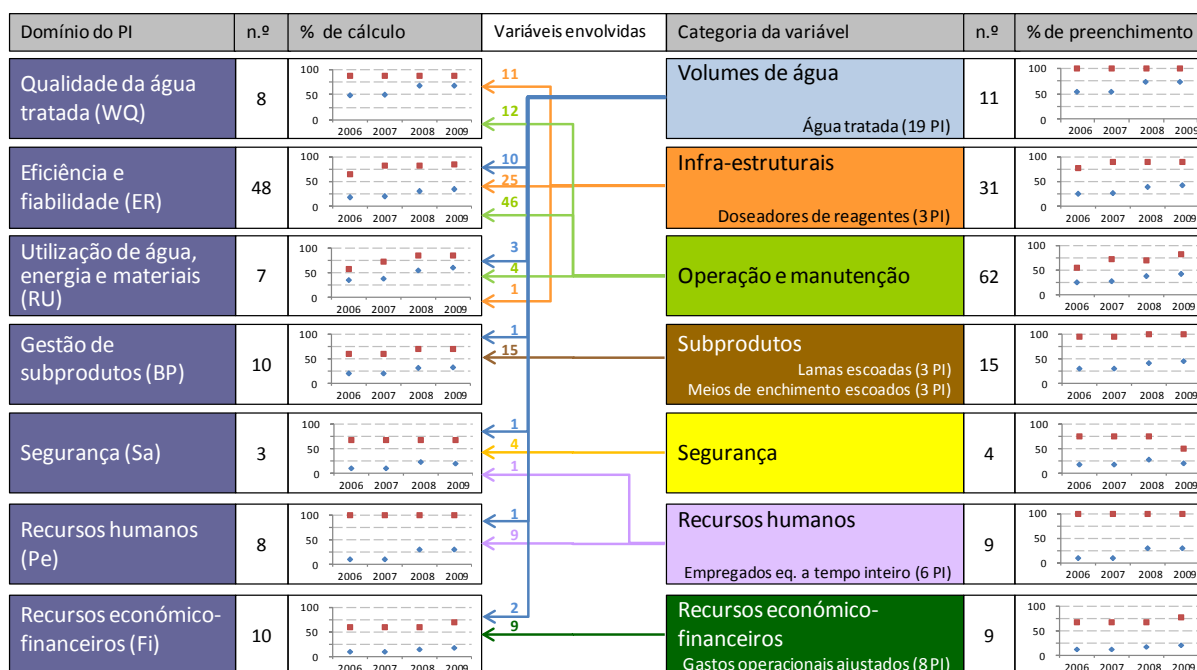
| Domínio do PI | n.º | % de cálculo | Variáveis envolvidas | Categoria da variável | n.º | % de preenchimento |
|---|---|---|---|---|---|---|
| Qualidade da água tratada (WQ) | 8 | 100 50 0 2006 2007 2008 2009 | 11 12 | Volumes de água Água tratada (19 PI) | 11 | 100 50 0 2006 2007 2008 2009 |
| Eficiência e fiabilidade (ER) | 48 | 100 50 0 2006 2007 2008 2009 | 10 25 46 | Infra-estruturais Doseadores de reagentes (3 PI) | 31 | 100 50 0 2006 2007 2008 2009 |
| Utilização de água, energia e materiais (RU) | 7 | 100 50 0 2006 2007 2008 2009 | 3 4 1 | Operação e manutenção | 62 | 100 50 0 2006 2007 2008 2009 |
| Gestão de subprodutos (BP) | 10 | 100 50 0 2006 2007 2008 2009 | 1 15 | Subprodutos Lamas escoadas (3 PI) Meios de enchimento escoados (3 PI) | 15 | 100 50 0 2006 2007 2008 2009 |
| Segurança (Sa) | 3 | 100 50 0 2006 2007 2008 2009 | 1 4 1 | Segurança | 4 | 100 50 0 2006 2007 2008 2009 |
| Recursos humanos (Pe) | 8 | 100 50 0 2006 2007 2008 2009 | 1 9 | Recursos humanos Empregados eq. a tempo inteiro (6 PI) | 9 | 100 50 0 2006 2007 2008 2009 |
| Recursos económico-financeiros (Fi) | 10 | 100 50 0 2006 2007 2008 2009 | 2 9 | Recursos económico-financeiros Gastos operacionais ajustados (8 PI) | 9 | 100 50 0 2006 2007 2008 2009 |